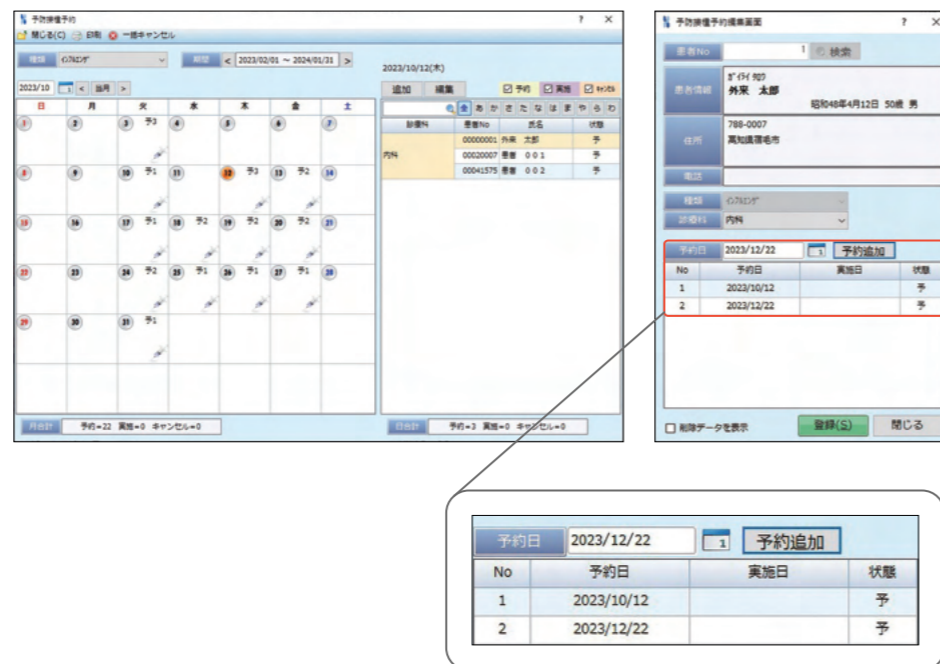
予防接種予約 ? ×
閉じる(C) 印刷 一括キャンセル

種類 ｲﾝﾌﾙｴﾝｻﾞ 期間 < 2023/02/01 ～ 2024/01/31 >

2023/10 < 当月 >

| 日 | 月 | 火 | 水 | 木 | 金 | 土 |
|---|---|---|---|---|---|---|
| 1 | 2 | 3 予3 | 4 | 5 | 6 | 7 |
| 8 | 9 | 10 予1 | 11 | 12 予3 | 13 予2 | 14 |
| 15 | 16 | 17 予1 | 18 予2 | 19 予2 | 20 予2 | 21 |
| 22 | 23 | 24 予2 | 25 予1 | 26 予1 | 27 予1 | 28 |
| 29 | 30 | 31 予1 | | | | |

月合計 予約=22 実施=0 キャンセル=0

2023/10/12(木)

追加 編集 予約 実施 ｷｬﾝｾﾙ

全 あ か さ た な は ま や ら わ

| 診療科 | 患者No | 氏名 | 状態 |
|---|---|---|---|
| 内科 | 00000001 | 外来 太郎 | 予 |
| | 00020007 | 患者 001 | 予 |
| | 00041575 | 患者 002 | 予 |

日合計 予約=3 実施=0 キャンセル=0

予防接種予約編集画面 ? ×

患者No 1 検索

患者情報 ｶﾞｲﾗｲ ﾀﾛｳ 外来 太郎 昭和48年4月12日 50歳 男

住所 788-0007 高知県宿毛市

電話

種類 ｲﾝﾌﾙｴﾝｻﾞ
診療科 内科

予約日 2023/12/22 予約追加

| No | 予約日 | 実施日 | 状態 |
|---|---|---|---|
| 1 | 2023/10/12 | | 予 |
| 2 | 2023/12/22 | | 予 |

削除データを表示 登録(S) 閉じる

予約日 2023/12/22 予約追加

| No | 予約日 | 実施日 | 状態 |
|---|---|---|---|
| 1 | 2023/10/12 | | 予 |
| 2 | 2023/12/22 | | 予 |